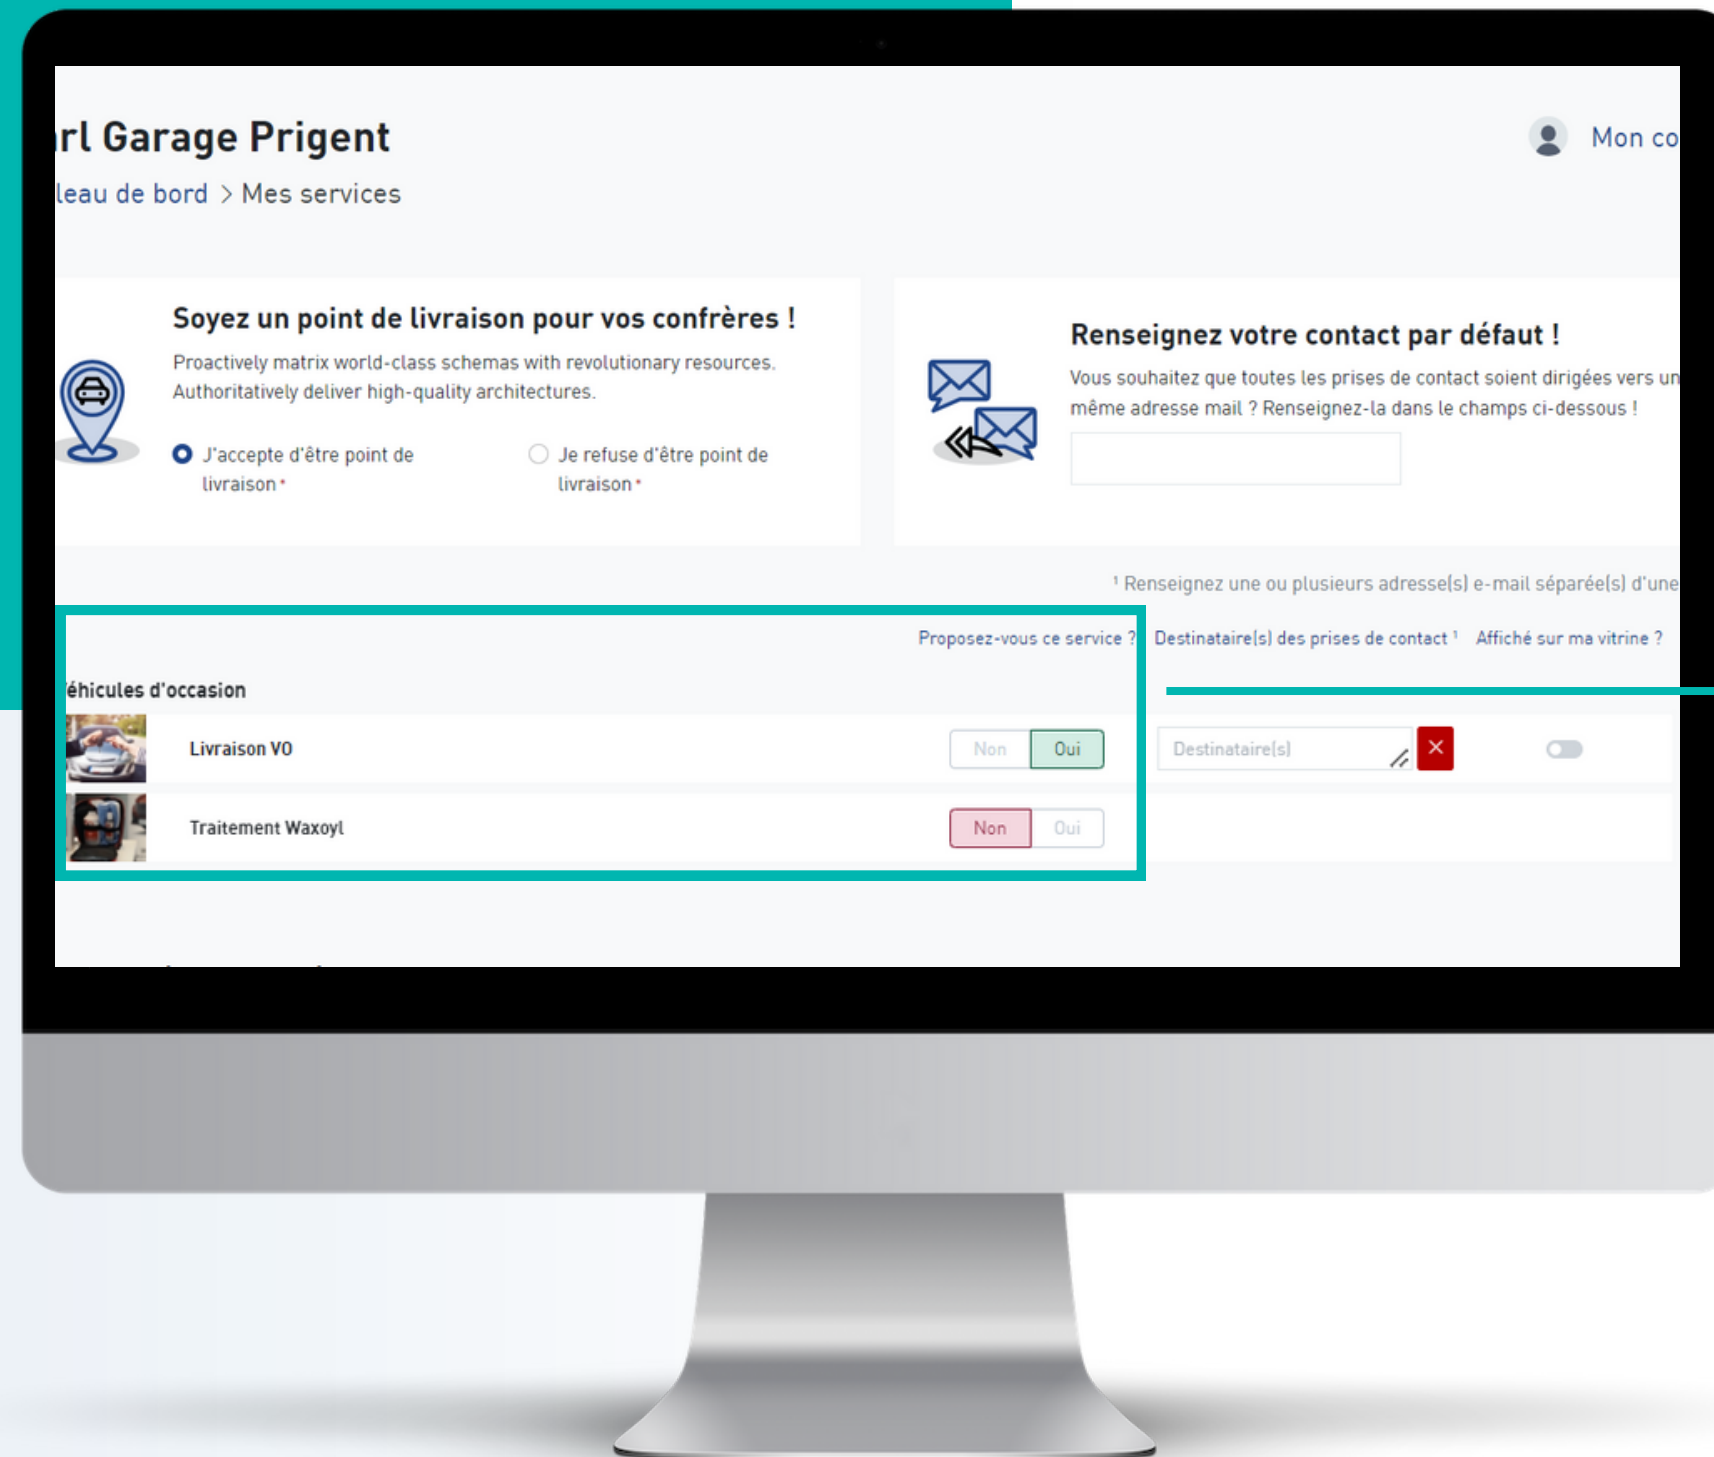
rl Garage Prigent

leau de bord > Mes services

Mon co

Soyez un point de livraison pour vos confrères !

Proactively matrix world-class schemas with revolutionary resources. Authoritatively deliver high-quality architectures.

J'accepte d'être point de livraison *

Je refuse d'être point de livraison *

Renseignez votre contact par défaut !

Vous souhaitez que toutes les prises de contact soient dirigées vers un même adresse mail ? Renseignez-la dans le champs ci-dessous !

¹ Renseignez une ou plusieurs adresse(s) e-mail séparée(s) d'une

Proposez-vous ce service ?

Destinataire(s) des prises de contact ¹

Affiché sur ma vitrine ?

éhicules d'occasion

| | | | |
|---|---|---|---|
| Livraison VO | Non Oui | Destinataire(s) | × |
| Traitement Waxoyl | Non Oui | | |